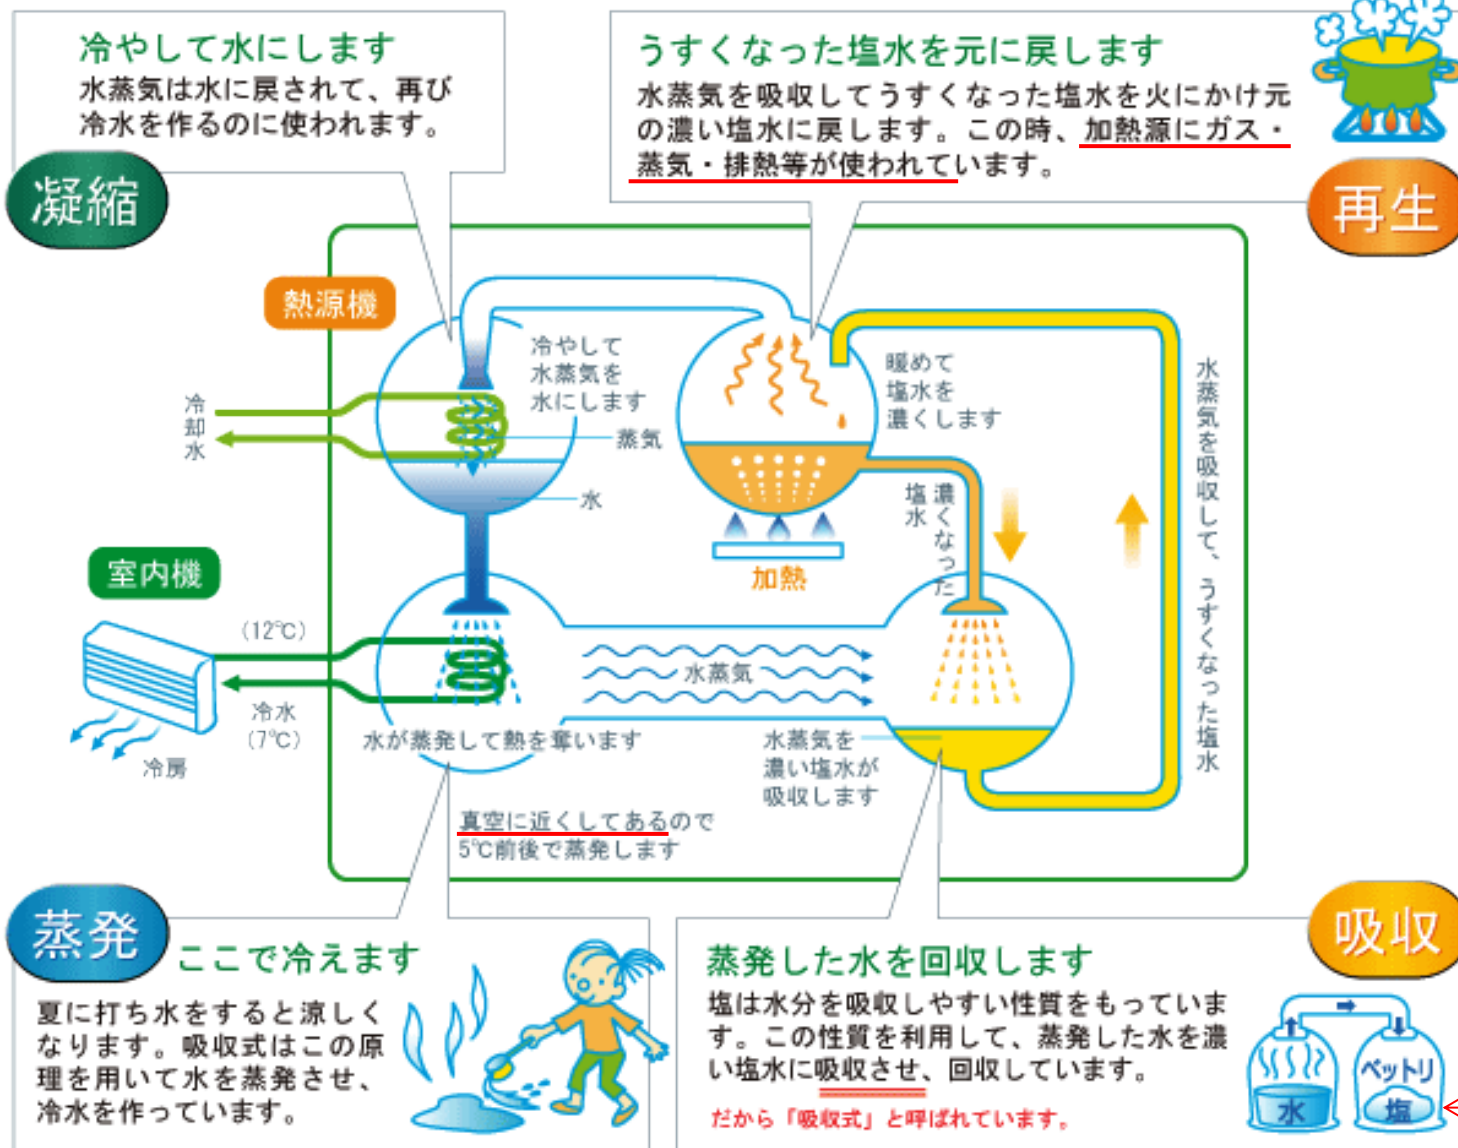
冷やして水にします
水蒸気は水に戻されて、再び冷水を作るのに使われます。

凝縮

うすくなった塩水を元に戻します
水蒸気を吸収してうすくなった塩水を火にかけ元の濃い塩水に戻します。この時、加熱源にガス・蒸気・排熱等が使われています。

再生

熱源機

冷却水

冷やして水蒸気を水にします

蒸気

水

暖めて塩水を濃くします

濃くなった塩水

加熱

水蒸気を吸収して、うすくなった塩水

室内機

(12℃)

冷水 (7℃)

冷房

水蒸気

水が蒸発して熱を奪います

水蒸気を濃い塩水が吸収します

真空に近くしてあるので5℃前後で蒸発します

蒸発

ここで冷えます
夏に打ち水をすると涼しくなります。吸収式はこの原理を用いて水を蒸発させ、冷水を作っています。

吸収

蒸発した水を回収します
塩は水分を吸収しやすい性質をもっています。この性質を利用して、蒸発した水を濃い塩水に吸収させ、回収しています。
だから「吸収式」と呼ばれています。

ベットリ

水

塩